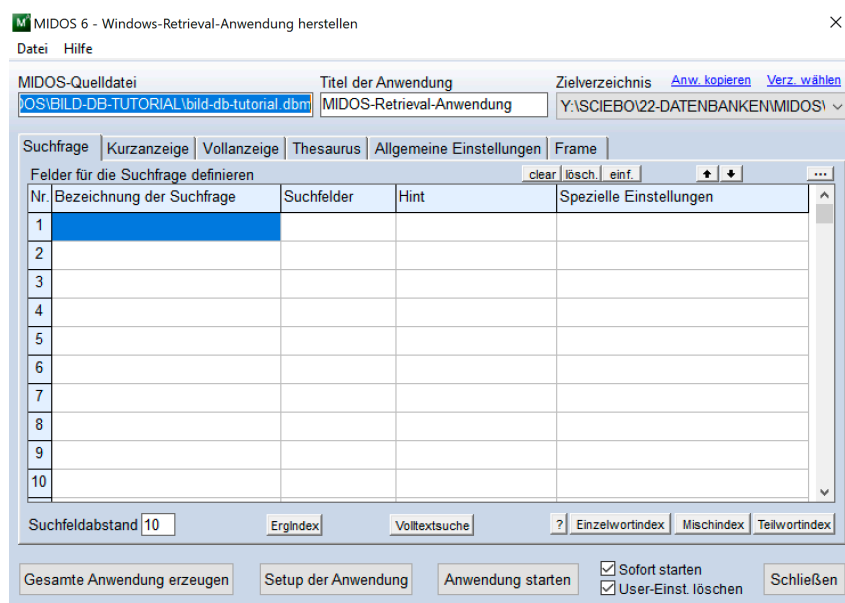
M MIDOS 6 - Windows-Retrieval-Anwendung herstellen
×
Datei Hilfe

MIDOS-Quelldatei
)OS\BILD-DB-TUTORIAL\bild-db-tutorial.dbm
Titel der Anwendung
MIDOS-Retrieval-Anwendung
Zielverzeichnis
Anw. kopieren
Verz. wählen
Y:\SCIEBO\22-DATENBANKEN\MIDOS\

Suchfrage | Kurzanzeige | Vollanzeige | Thesaurus | Allgemeine Einstellungen | Frame

Felder für die Suchfrage definieren
clear | lösch. | einf. | ↑ | ↓ | ...

| Nr. | Bezeichnung der Suchfrage | Suchfelder | Hint | Spezielle Einstellungen |
|---|---|---|---|---|
| 1 | | | | |
| 2 | | | | |
| 3 | | | | |
| 4 | | | | |
| 5 | | | | |
| 6 | | | | |
| 7 | | | | |
| 8 | | | | |
| 9 | | | | |
| 10 | | | | |

Suchfeldabstand 10
ErgIndex
Volltextsuche
?
Einzelwortindex
Mischindex
Teilwortindex

Gesamte Anwendung erzeugen
Setup der Anwendung
Anwendung starten
Sofort starten
User-Einst. löschen
Schließen